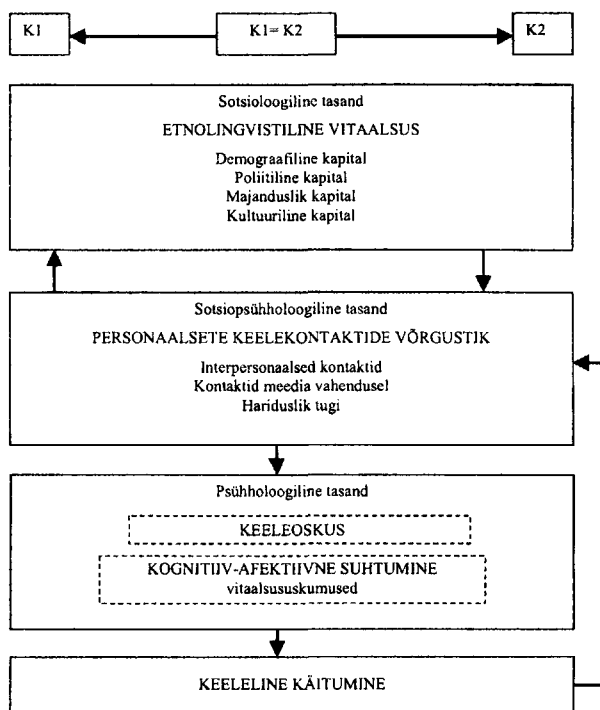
K1

K1= K2

K2

Sotsioloogiline tasand

ETNOLINGVISTILINE VITAALSUS

Demograafiline kapital
Poliitiline kapital
Majanduslik kapital
Kultuuriline kapital

Sotsiopsühholoogiline tasand

PERSONAALSETE KEELEKONTAKTIDE VÕRGUSTIK

Interpersonaalsed kontaktid
Kontaktid meedia vahendusel
Hariduslik tugi

Psühholoogiline tasand

KEELEOSKUS

KOGNITIIV-AFEKTIIVNE SUHTUMINE
vitaalsususkumused

KEELELINE KÄITUMINE